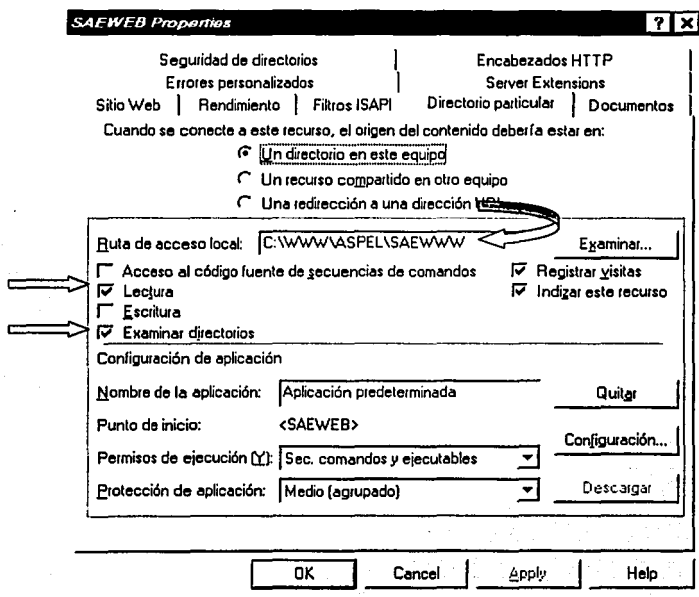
SAEWEB Properties

? X

Seguridad de directorios | Encabezados HTTP

Errores personalizados | Server Extensions

Sitio Web | Rendimiento | Filtros ISAPI | Directorio particular | Documentos

Cuando se conecte a este recurso, el origen del contenido debería estar en:

Un directorio en este equipo

Un recurso compartido en otro equipo

Una redirección a una dirección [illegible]

Ruta de acceso local: C:\WWW\ASPEL\SAEWWW

Examinar...

Acceso al código fuente de secuencias de comandos

Lectura

Escritura

Examinar directorios

Registrar visitas

Indizar este recurso

Configuración de aplicación

Nombre de la aplicación: Aplicación predeterminada

Quitar

Punto de inicio: <SAEWEB>

Configuración...

Permisos de ejecución (Y): Sec. comandos y ejecutables

Protección de aplicación: Medio (agrupado)

Descargar

OK | Cancel | Apply | Help